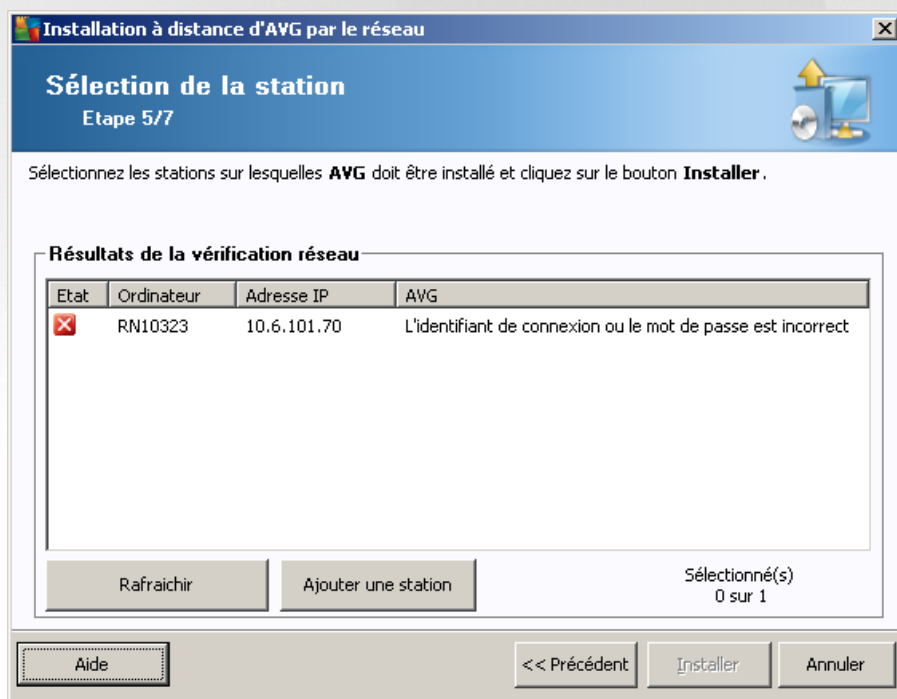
Installation à distance d'AVG par le réseau

Sélection de la station
Etape 5/7

Sélectionnez les stations sur lesquelles AVG doit être installé et cliquez sur le bouton Installer.

Résultats de la vérification réseau

| Etat | Ordinateur | Adresse IP | AVG |
|---|---|---|---|
|  | RN10323 | 10.6.101.70 | L'identifiant de connexion ou le mot de passe est incorrect |

Rafraichir
Ajouter une station
Sélectionné(s)
0 sur 1

Aide
<< Précédent
Installer
Annuler